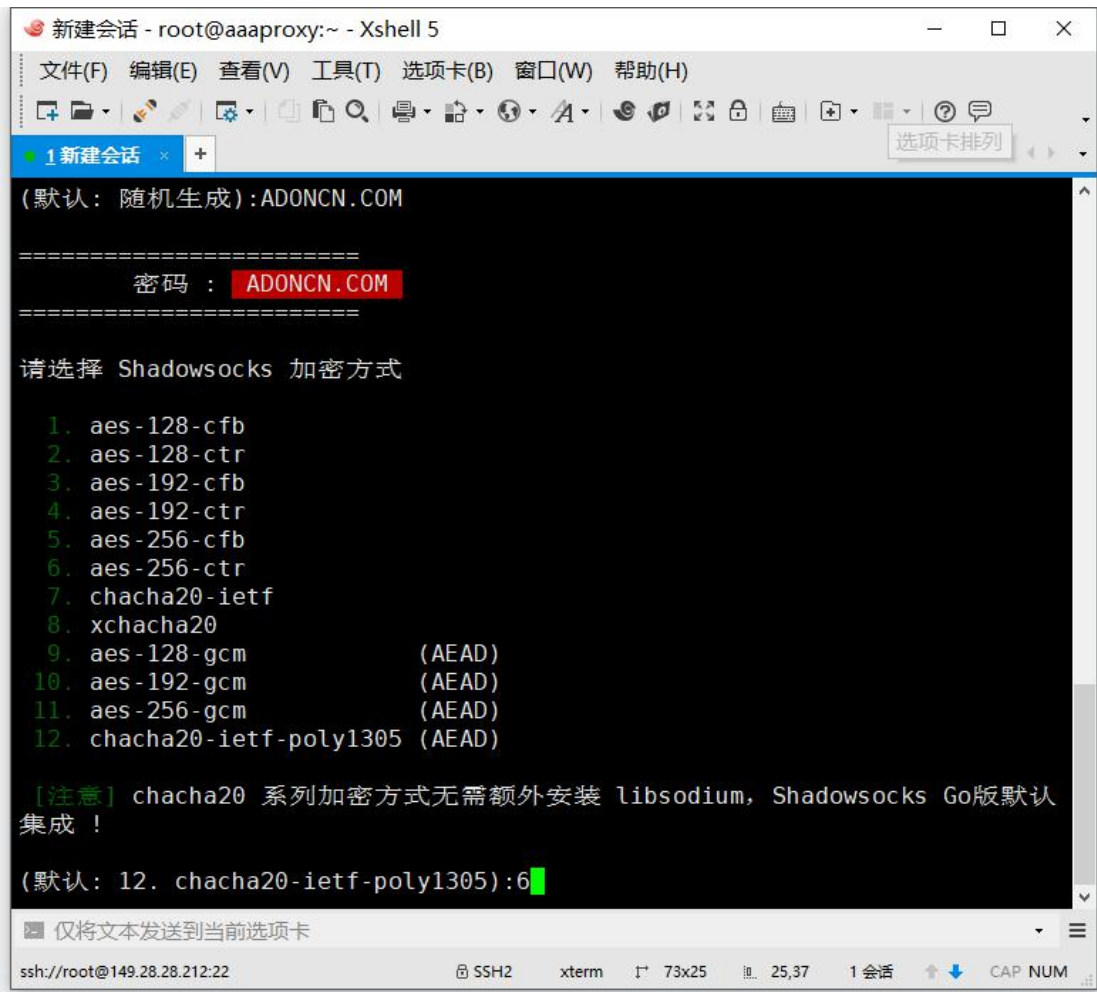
新建会话 - root@aaaproxy:~ - Xshell 5

文件(F) 编辑(E) 查看(V) 工具(T) 选项卡(B) 窗口(W) 帮助(H)

选项卡排列

1 新建会话 × +

(默认: 随机生成):ADONCN.COM

========================
密码 : ADONCN.COM
========================

请选择 Shadowsocks 加密方式

1. aes-128-cfb
2. aes-128-ctr
3. aes-192-cfb
4. aes-192-ctr
5. aes-256-cfb
6. aes-256-ctr
7. chacha20-ietf
8. xchacha20
9. aes-128-gcm (AEAD)
10. aes-192-gcm (AEAD)
11. aes-256-gcm (AEAD)
12. chacha20-ietf-poly1305 (AEAD)

[注意] chacha20 系列加密方式无需额外安装 libsodium, Shadowsocks Go版默认集成 !

(默认: 12. chacha20-ietf-poly1305):6

仅将文本发送到当前选项卡

ssh://root@149.28.28.212:22 SSH2 xterm 73x25 25,37 1 会话 CAP NUM